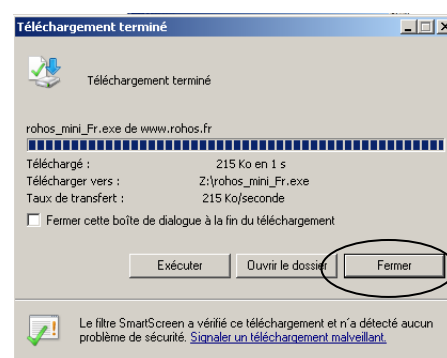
Téléchargement terminé

Téléchargement terminé

rohos_mini_Fr.exe de www.rohos.fr

| | |
|---|---|
| Téléchargé : | 215 Ko en 1 s |
| Télécharger vers : | Z:\rohos_mini_Fr.exe |
| Taux de transfert : | 215 Ko/seconde |

Fermer cette boîte de dialogue à la fin du téléchargement

Exécuter
Ouvrir le dossier
Fermer

Le filtre SmartScreen a vérifié ce téléchargement et n'a détecté aucun problème de sécurité. Signaler un téléchargement malveillant.